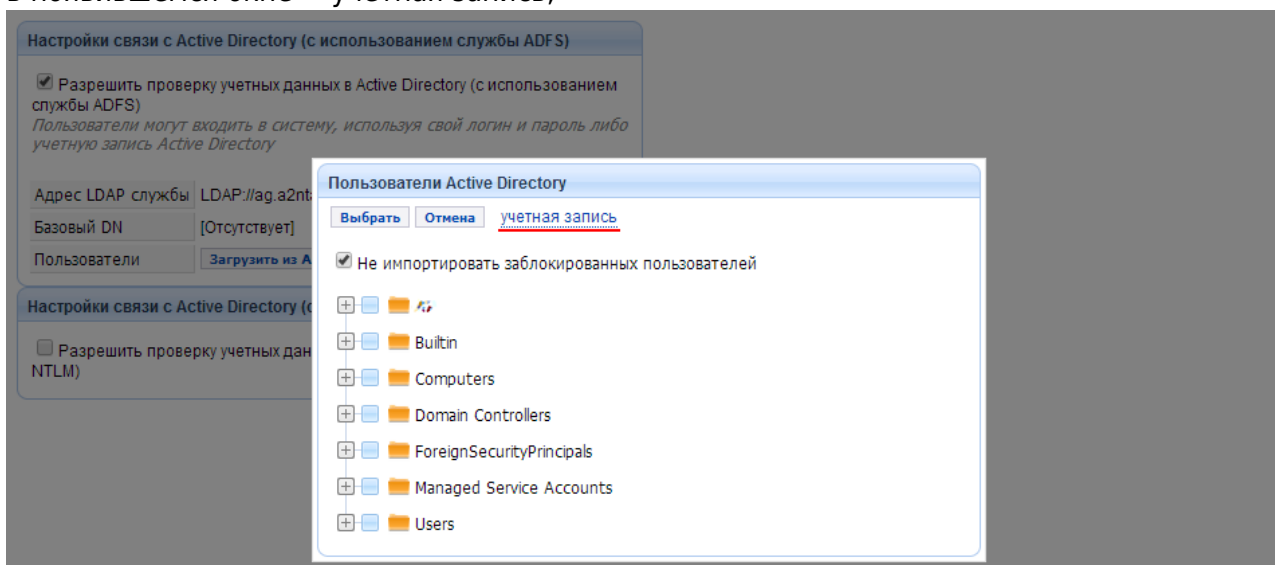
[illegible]

Настройки связи с Active Directory (с использованием службы ADFS)

Разрешить проверку учетных данных в Active Directory (с использованием службы ADFS)
Пользователи могут входить в систему, используя свой логин и пароль либо учетную запись Active Directory

| Адрес LDAP службы | LDAP://ag.a2nt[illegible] |
|---|---|
| Базовый DN | [Отсутствует] |
| Пользователи | Загрузить из A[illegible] |

Настройки связи с Active Directory ([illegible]

Разрешить проверку учетных дан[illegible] NTLM)

Пользователи Active Directory

Выбрать Отмена учетная запись

Не импортировать заблокированных пользователей

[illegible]
Builtin
Computers
Domain Controllers
ForeignSecurityPrincipals
Managed Service Accounts
Users